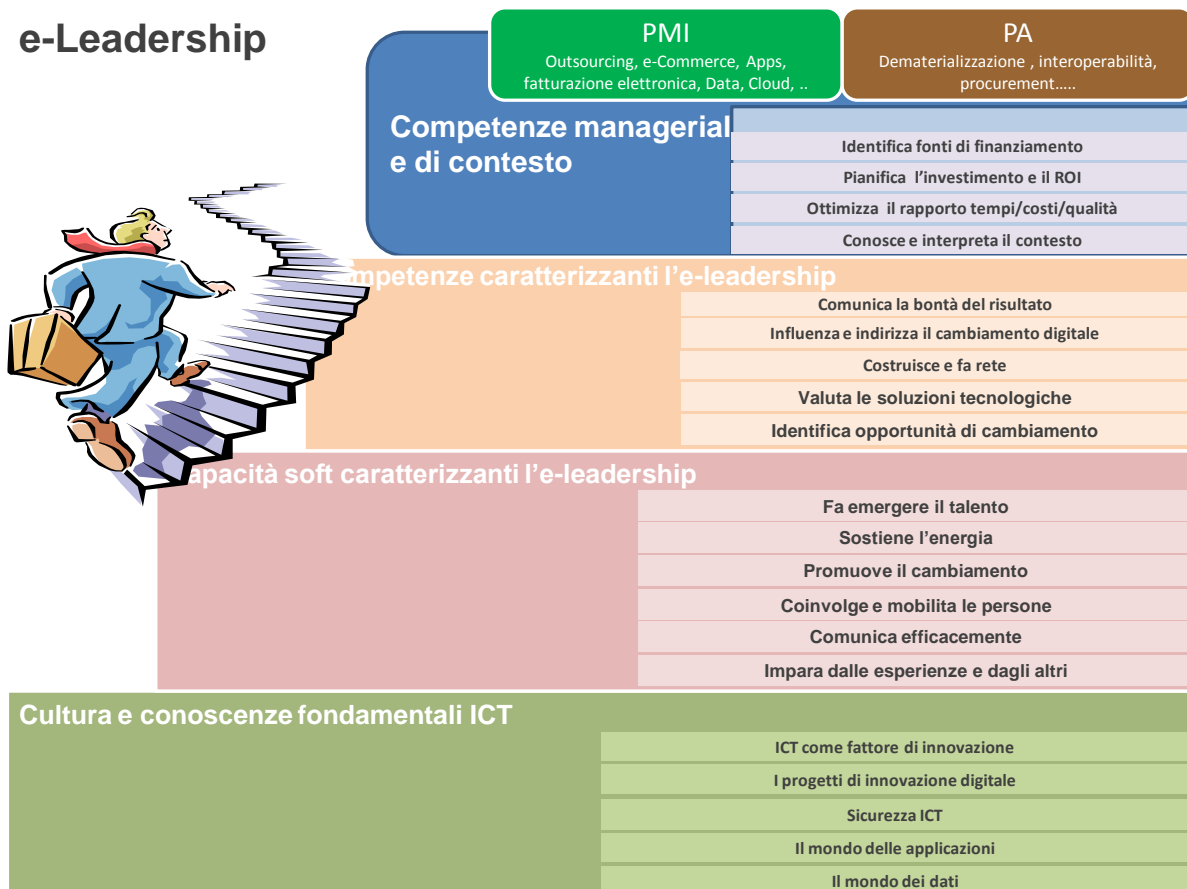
e-Leadership

PMI
Outsourcing, e-Commerce, Apps, fatturazione elettronica, Data, Cloud, ..

PA
Dematerializzazione , interoperabilità, procurement…..

Competenze manageriali e di contesto

Identifica fonti di finanziamento
Pianifica l'investimento e il ROI
Ottimizza il rapporto tempi/costi/qualità
Conosce e interpreta il contesto

mpetenze caratterizzanti l'e-leadership

Comunica la bontà del risultato
Influenza e indirizza il cambiamento digitale
Costruisce e fa rete
Valuta le soluzioni tecnologiche
Identifica opportunità di cambiamento

apacità soft caratterizzanti l'e-leadership

Fa emergere il talento
Sostiene l'energia
Promuove il cambiamento
Coinvolge e mobilita le persone
Comunica efficacemente
Impara dalle esperienze e dagli altri

Cultura e conoscenze fondamentali ICT

ICT come fattore di innovazione
I progetti di innovazione digitale
Sicurezza ICT
Il mondo delle applicazioni
Il mondo dei dati